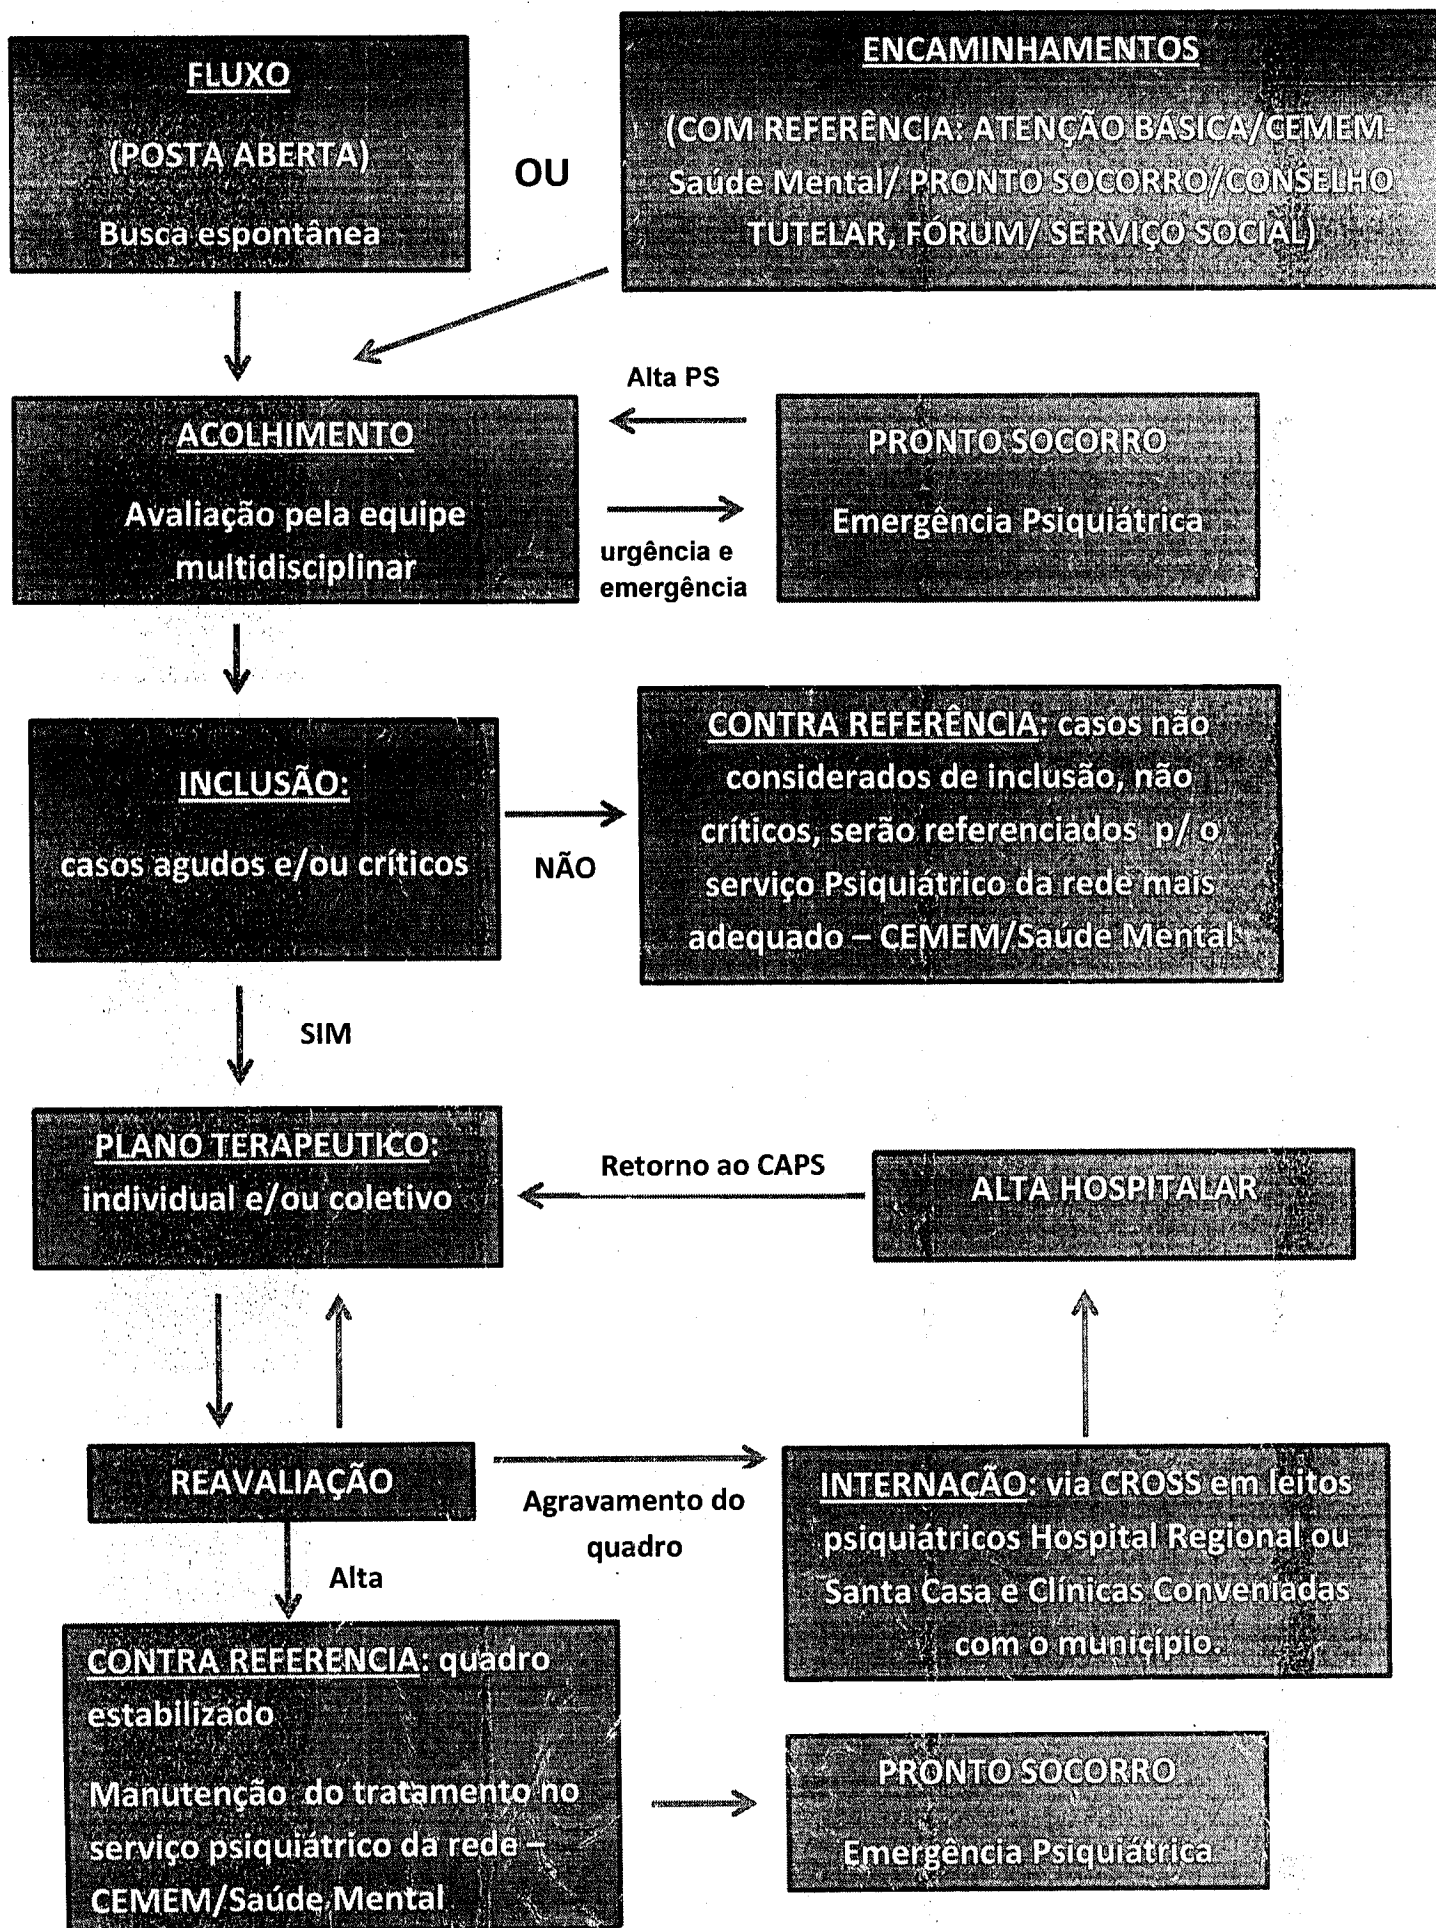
FLUXO

(POSTA ABERTA)

Busca espontânea

OU

ENCAMINHAMENTOS

(COM REFERÊNCIA: ATENÇÃO BÁSICA/CEMEM-Saúde Mental/ PRONTO SOCORRO/CONSELHO TUTELAR, FÓRUM/ SERVIÇO SOCIAL)

Alta PS

ACOLHIMENTO

Avaliação pela equipe multidisciplinar

urgência e emergência

PRONTO SOCORRO

Emergência Psiquiátrica

INCLUSÃO:

casos agudos e/ou críticos

NÃO

CONTRA REFERÊNCIA: casos não considerados de inclusão, não críticos, serão referenciados p/ o serviço Psiquiátrico da rede mais adequado – CEMEM/Saúde Mental

SIM

PLANO TERAPEUTICO: individual e/ou coletivo

Retorno ao CAPS

ALTA HOSPITALAR

REAVALIAÇÃO

Agravamento do quadro

INTERNAÇÃO: via CROSS em leitos psiquiátricos Hospital Regional ou Santa Casa e Clinicas Conveniadas com o município.

Alta

CONTRA REFERENCIA: quadro estabilizado

Manutenção do tratamento no serviço psiquiátrico da rede – CEMEM/Saúde Mental

PRONTO SOCORRO

Emergência Psiquiátrica